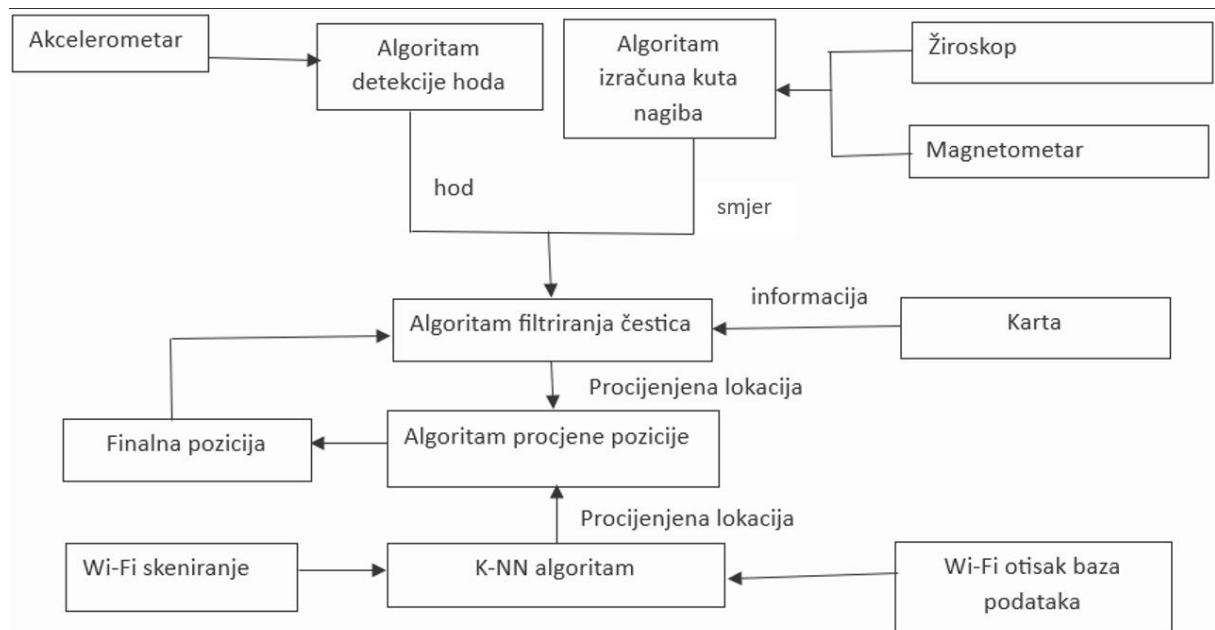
Akcelerometar

Algoritam detekcije hoda

Algoritam izračuna kuta nagiba

Žiroskop

Magnetometar

hod

smjer

informacija

Algoritam filtriranja čestica

Karta

Procijenjena lokacija

Finalna pozicija

Algoritam procjene pozicije

Procijenjena lokacija

Wi-Fi skeniranje

K-NN algoritam

Wi-Fi otisak baza podataka